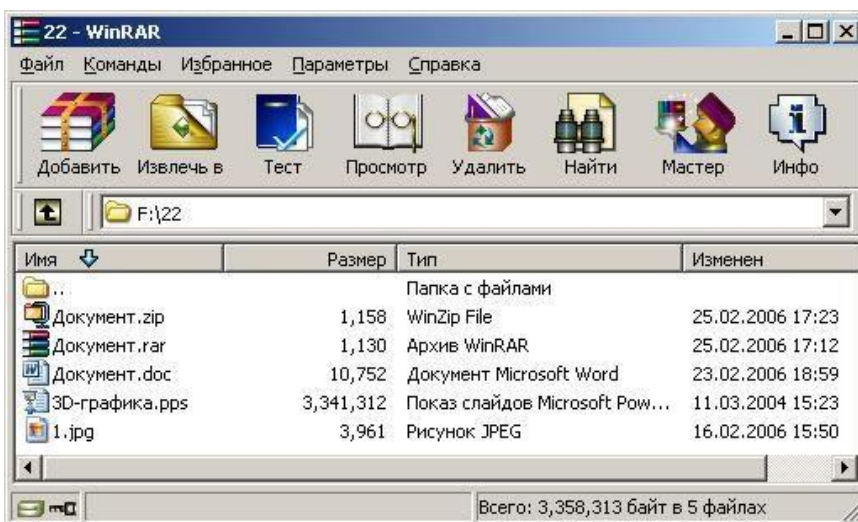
22 - WinRAR

Файл Команды Избранное Параметры Справка

Добавить Извлечь в Тест Просмотр Удалить Найти Мастер Инфо

F:\22

| Имя | Размер | Тип | Изменен |
|---|---|---|---|
| .. | | Папка с файлами | |
| Документ.zip | 1,158 | WinZip File | 25.02.2006 17:23 |
| Документ.rar | 1,130 | Архив WinRAR | 25.02.2006 17:12 |
| Документ.doc | 10,752 | Документ Microsoft Word | 23.02.2006 18:59 |
| 3D-графика.pps | 3,341,312 | Показ слайдов Microsoft Pow... | 11.03.2004 15:23 |
| 1.jpg | 3,961 | Рисунок JPEG | 16.02.2006 15:50 |

Всего: 3,358,313 байт в 5 файлах